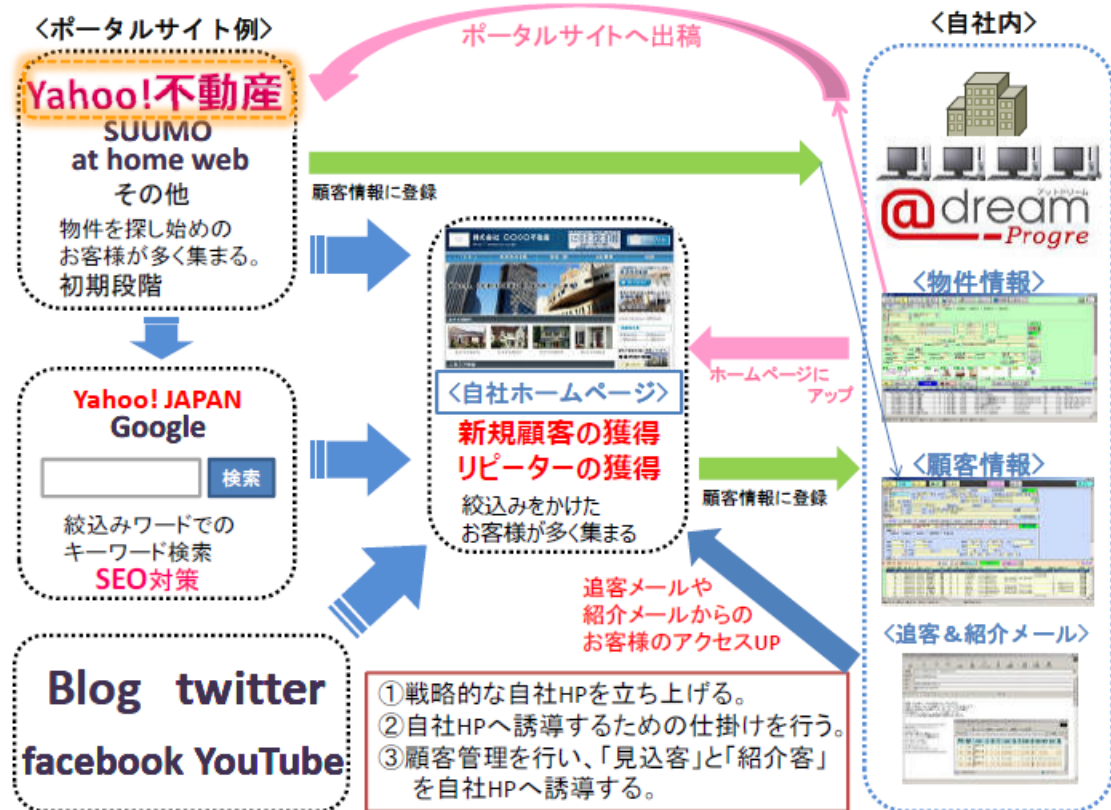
〈ポータルサイト例〉

Yahoo!不動産
SUUMO
at home web
その他
物件を探し始めの
お客様が多く集まる。
初期段階

ポータルサイトへ出稿

〈自社内〉

@dream アットドリーム Progre

顧客情報に登録

株式会社 ○○○○不動産

〈自社ホームページ〉
新規顧客の獲得
リピーターの獲得
絞込みをかけた
お客様が多く集まる

〈物件情報〉

ホームページにアップ

Yahoo! JAPAN
Google
検索
絞込みワードでの
キーワード検索
SEO対策

顧客情報に登録

〈顧客情報〉

追客メールや
紹介メールからの
お客様のアクセスUP

〈追客&紹介メール〉

Blog twitter
facebook YouTube

①戦略的な自社HPを立ち上げる。
②自社HPへ誘導するための仕掛けを行う。
③顧客管理を行い、「見込客」と「紹介客」を自社HPへ誘導する。